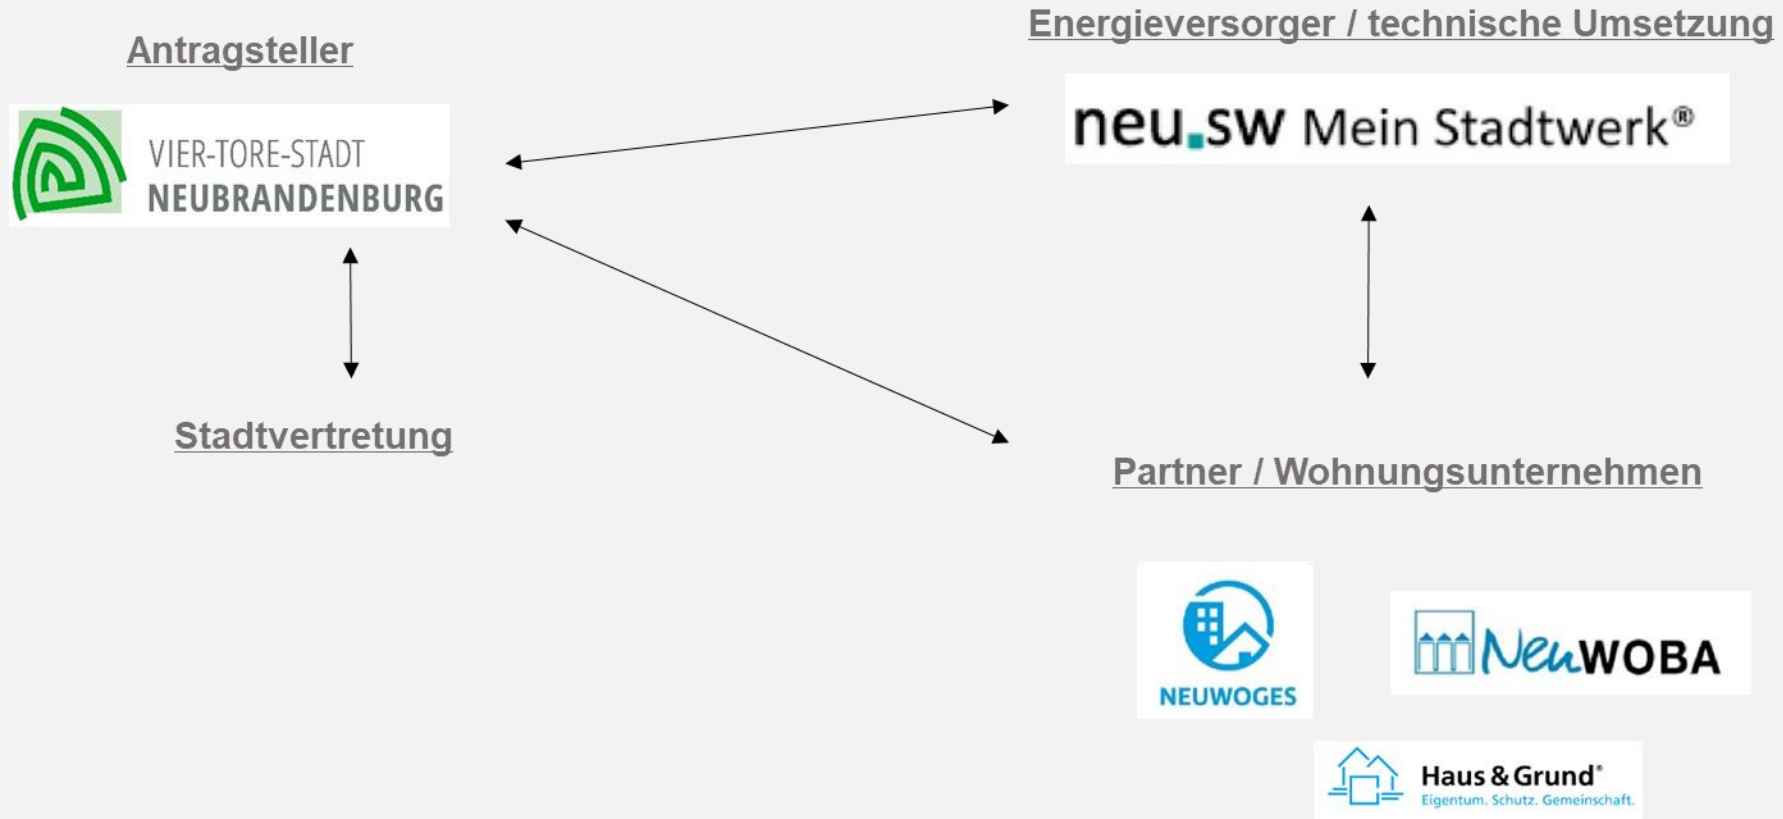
Antragsteller

VIER-TORE-STADT NEUBRANDENBURG

Energieversorger / technische Umsetzung

neu.sw Mein Stadtwerk®

Stadtvertretung

Partner / Wohnungsunternehmen

NEUWOGES

NeuWOBA

Haus & Grund®
Eigentum. Schutz. Gemeinschaft.